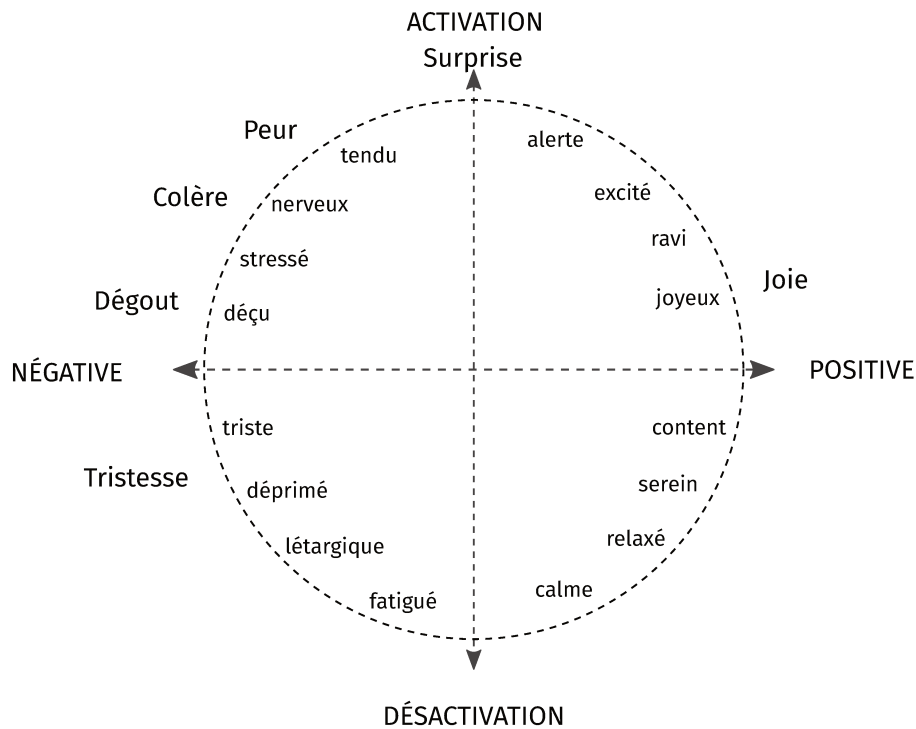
ACTIVATION
Surprise

Peur
tendu
Colère
nerveux
stressé
Dégout
déçu

alerte
excité
ravi
Joie
joyeux

NÉGATIVE
POSITIVE

triste
Tristesse
déprimé
létargique
fatigué

content
serein
relaxé
calme

DÉSACTIVATION